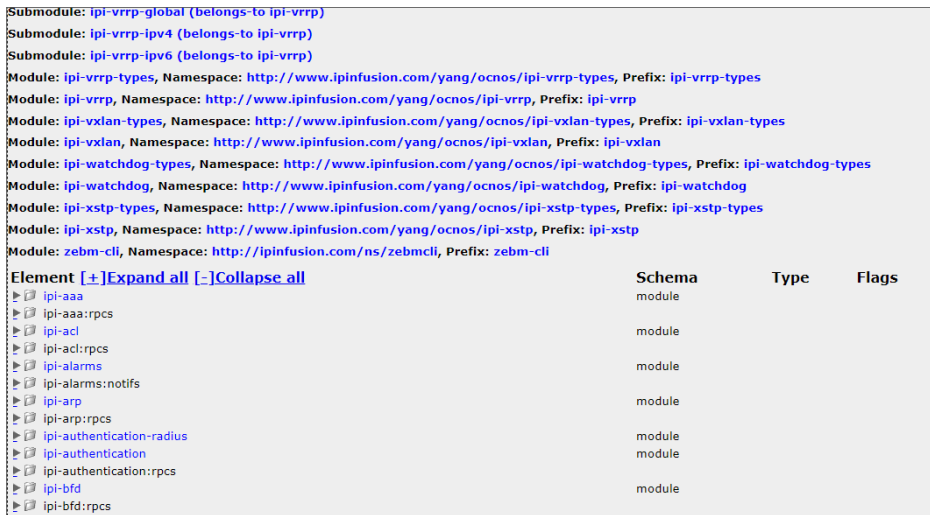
Submodule: ipi-vrrp-global (belongs-to ipi-vrrp)
Submodule: ipi-vrrp-ipv4 (belongs-to ipi-vrrp)
Submodule: ipi-vrrp-ipv6 (belongs-to ipi-vrrp)
Module: ipi-vrrp-types, Namespace: http://www.ipinfusion.com/yang/ocnos/ipi-vrrp-types, Prefix: ipi-vrrp-types
Module: ipi-vrrp, Namespace: http://www.ipinfusion.com/yang/ocnos/ipi-vrrp, Prefix: ipi-vrrp
Module: ipi-vxlan-types, Namespace: http://www.ipinfusion.com/yang/ocnos/ipi-vxlan-types, Prefix: ipi-vxlan-types
Module: ipi-vxlan, Namespace: http://www.ipinfusion.com/yang/ocnos/ipi-vxlan, Prefix: ipi-vxlan
Module: ipi-watchdog-types, Namespace: http://www.ipinfusion.com/yang/ocnos/ipi-watchdog-types, Prefix: ipi-watchdog-types
Module: ipi-watchdog, Namespace: http://www.ipinfusion.com/yang/ocnos/ipi-watchdog, Prefix: ipi-watchdog
Module: ipi-xstp-types, Namespace: http://www.ipinfusion.com/yang/ocnos/ipi-xstp-types, Prefix: ipi-xstp-types
Module: ipi-xstp, Namespace: http://www.ipinfusion.com/yang/ocnos/ipi-xstp, Prefix: ipi-xstp
Module: zebm-cli, Namespace: http://ipinfusion.com/ns/zebmcli, Prefix: zebm-cli

| Element [+]Expand all [-]Collapse all | Schema | Type | Flags |
|---|---|---|---|
| ipi-aaa | module | | |
| ipi-aaa:rpcs | | | |
| ipi-acl | module | | |
| ipi-acl:rpcs | | | |
| ipi-alarms | module | | |
| ipi-alarms:notifs | | | |
| ipi-arp | module | | |
| ipi-arp:rpcs | | | |
| ipi-authentication-radius | module | | |
| ipi-authentication | module | | |
| ipi-authentication:rpcs | | | |
| ipi-bfd | module | | |
| ipi-bfd:rpcs | | | |